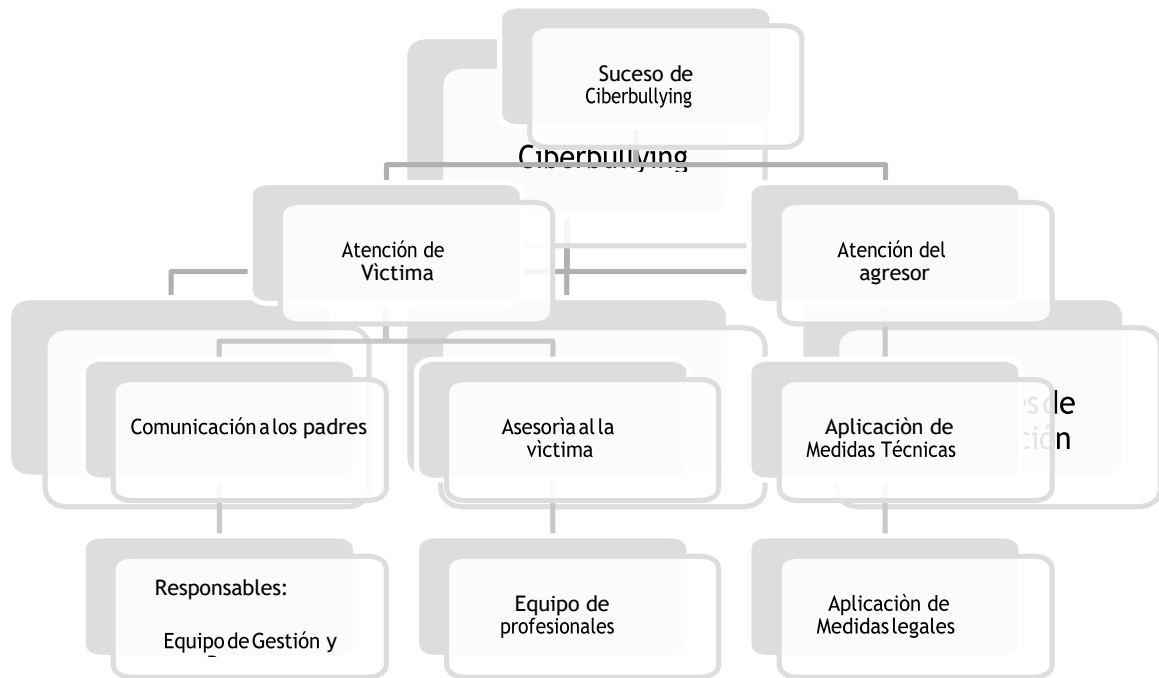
Suceso de Ciberbullying

Ciberbullying

Atención de Vìctima

Atención del agresor

Comunicación a los padres

Asesorìa al la vìctima

Aplicaciòn de Medidas Técnicas

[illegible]s de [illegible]ción

Responsables:

Equipo de Gestión y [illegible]

Equipo de profesionales

Aplicaciòn de Medidas legales